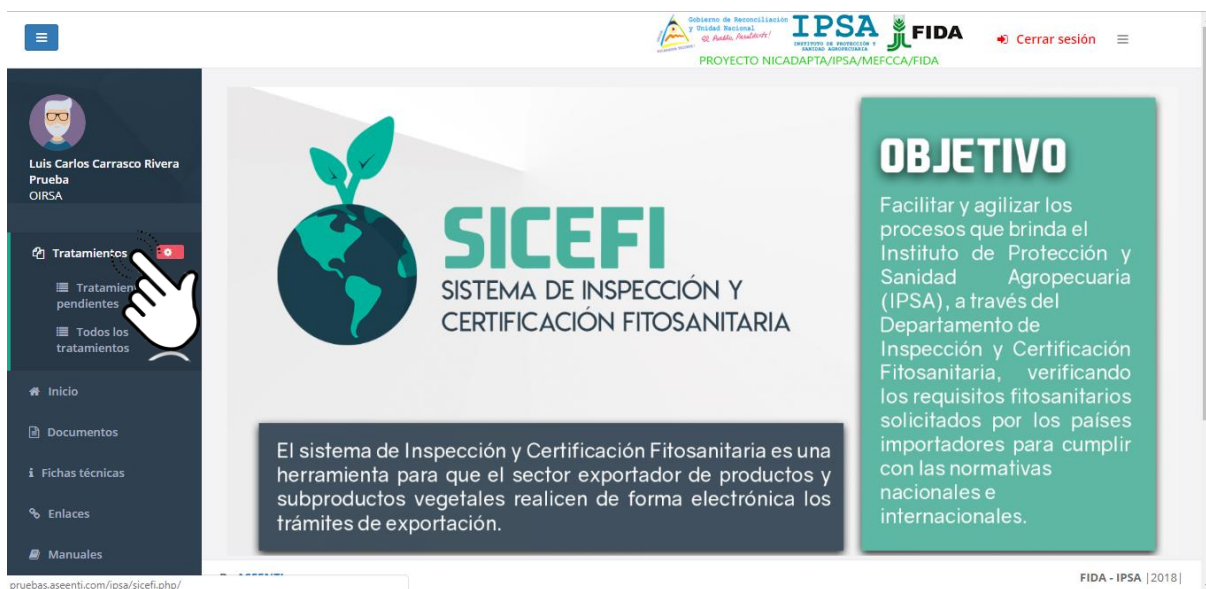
Gobierno de Reconciliación y Unidad Nacional
¡El Pueblo, Presidente!
IPSA
INSTITUTO DE PROTECCIÓN Y SANIDAD AGROPECUARIA
FIDA
PROYECTO NICADAPTA/IPSA/MEFCCA/FIDA
Cerrar sesión

Luis Carlos Carrasco Rivera Prueba
OIRSA

Tratamientos
Tratamien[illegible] pendientes
Todos los tratamientos
Inicio
Documentos
Fichas técnicas
Enlaces
Manuales

SICEFI
SISTEMA DE INSPECCIÓN Y CERTIFICACIÓN FITOSANITARIA

El sistema de Inspección y Certificación Fitosanitaria es una herramienta para que el sector exportador de productos y subproductos vegetales realicen de forma electrónica los trámites de exportación.

OBJETIVO
Facilitar y agilizar los procesos que brinda el Instituto de Protección y Sanidad Agropecuaria (IPSA), a través del Departamento de Inspección y Certificación Fitosanitaria, verificando los requisitos fitosanitarios solicitados por los países importadores para cumplir con las normativas nacionales e internacionales.

pruebas.aseenti.com/ipsa/sicefi.php/
FIDA - IPSA |2018|